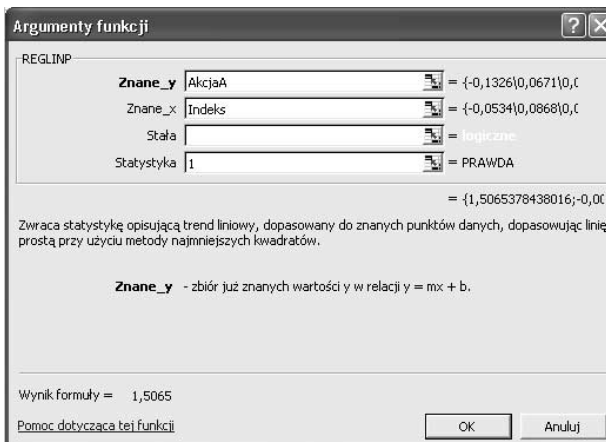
Argumenty funkcji

REGLINP

Znane_y AkcjaA = {-0,1326\0,0671\0,0

Znane_x Indeks = {-0,0534\0,0868\0,0

Stała = logiczne

Statystyka 1 = PRAWDA

= {1,5065378438016;-0,00

Zwraca statystykę opisującą trend liniowy, dopasowany do znanych punktów danych, dopasowując linię prostą przy użyciu metody najmniejszych kwadratów.

Znane_y - zbiór już znanych wartości y w relacji y = mx + b.

Wynik formuły = 1,5065

Pomoc dotycząca tej funkcji

OK

Anuluj